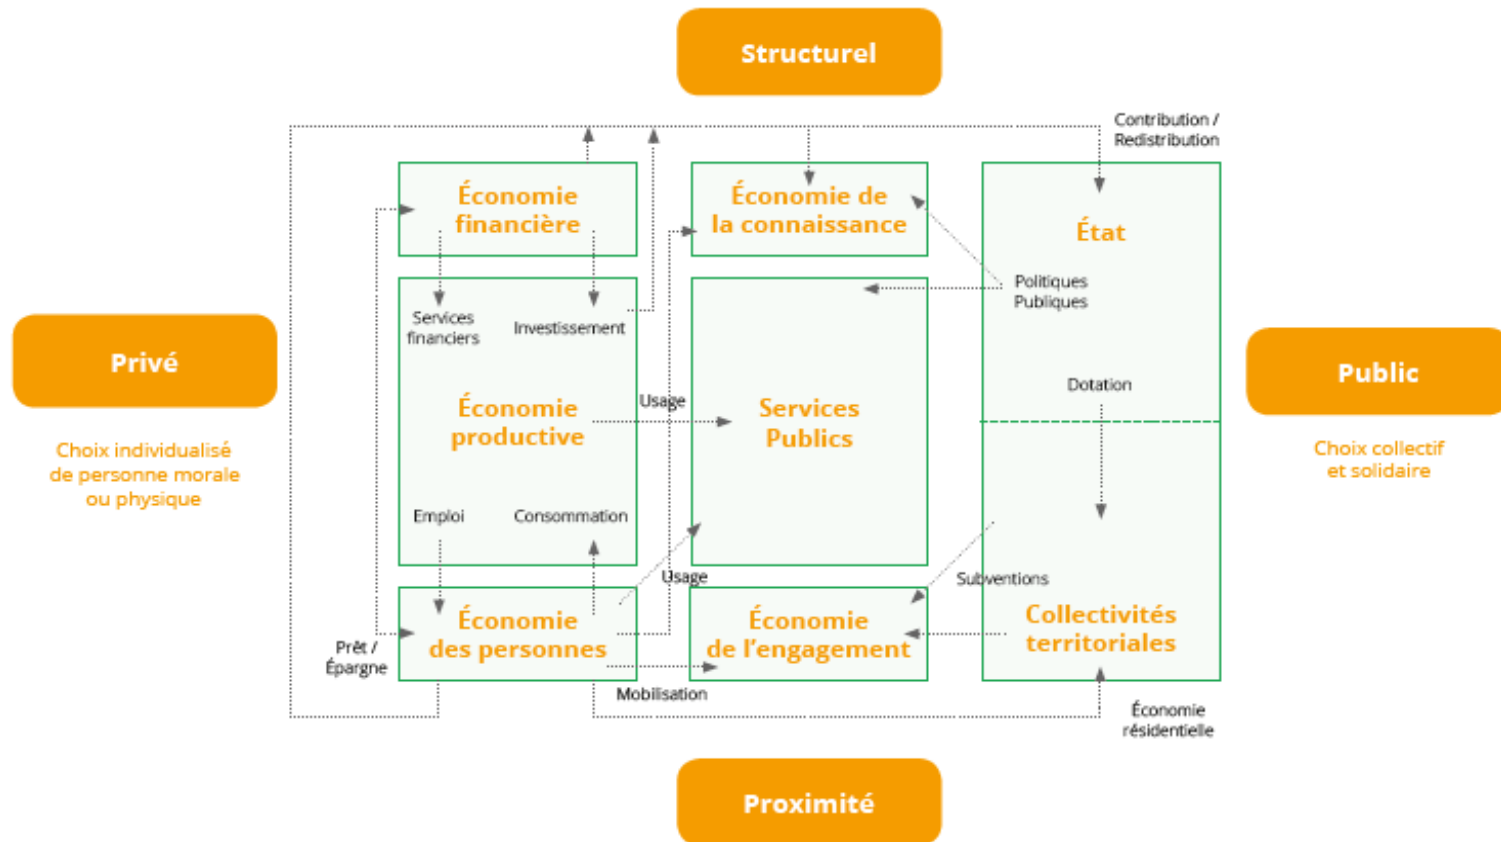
Structurel

Contribution / Redistribution

Économie financière

Économie de la connaissance

État

Politiques Publiques

Services financiers

Investissement

Privé

Choix individualisé de personne morale ou physique

Économie productive

Usage

Services Publics

Dotation

Public

Choix collectif et solidaire

Emploi

Consommation

Usage

Subventions

Prêt / Épargne

Économie des personnes

Économie de l'engagement

Collectivités territoriales

Mobilisation

Économie résidentielle

Proximité